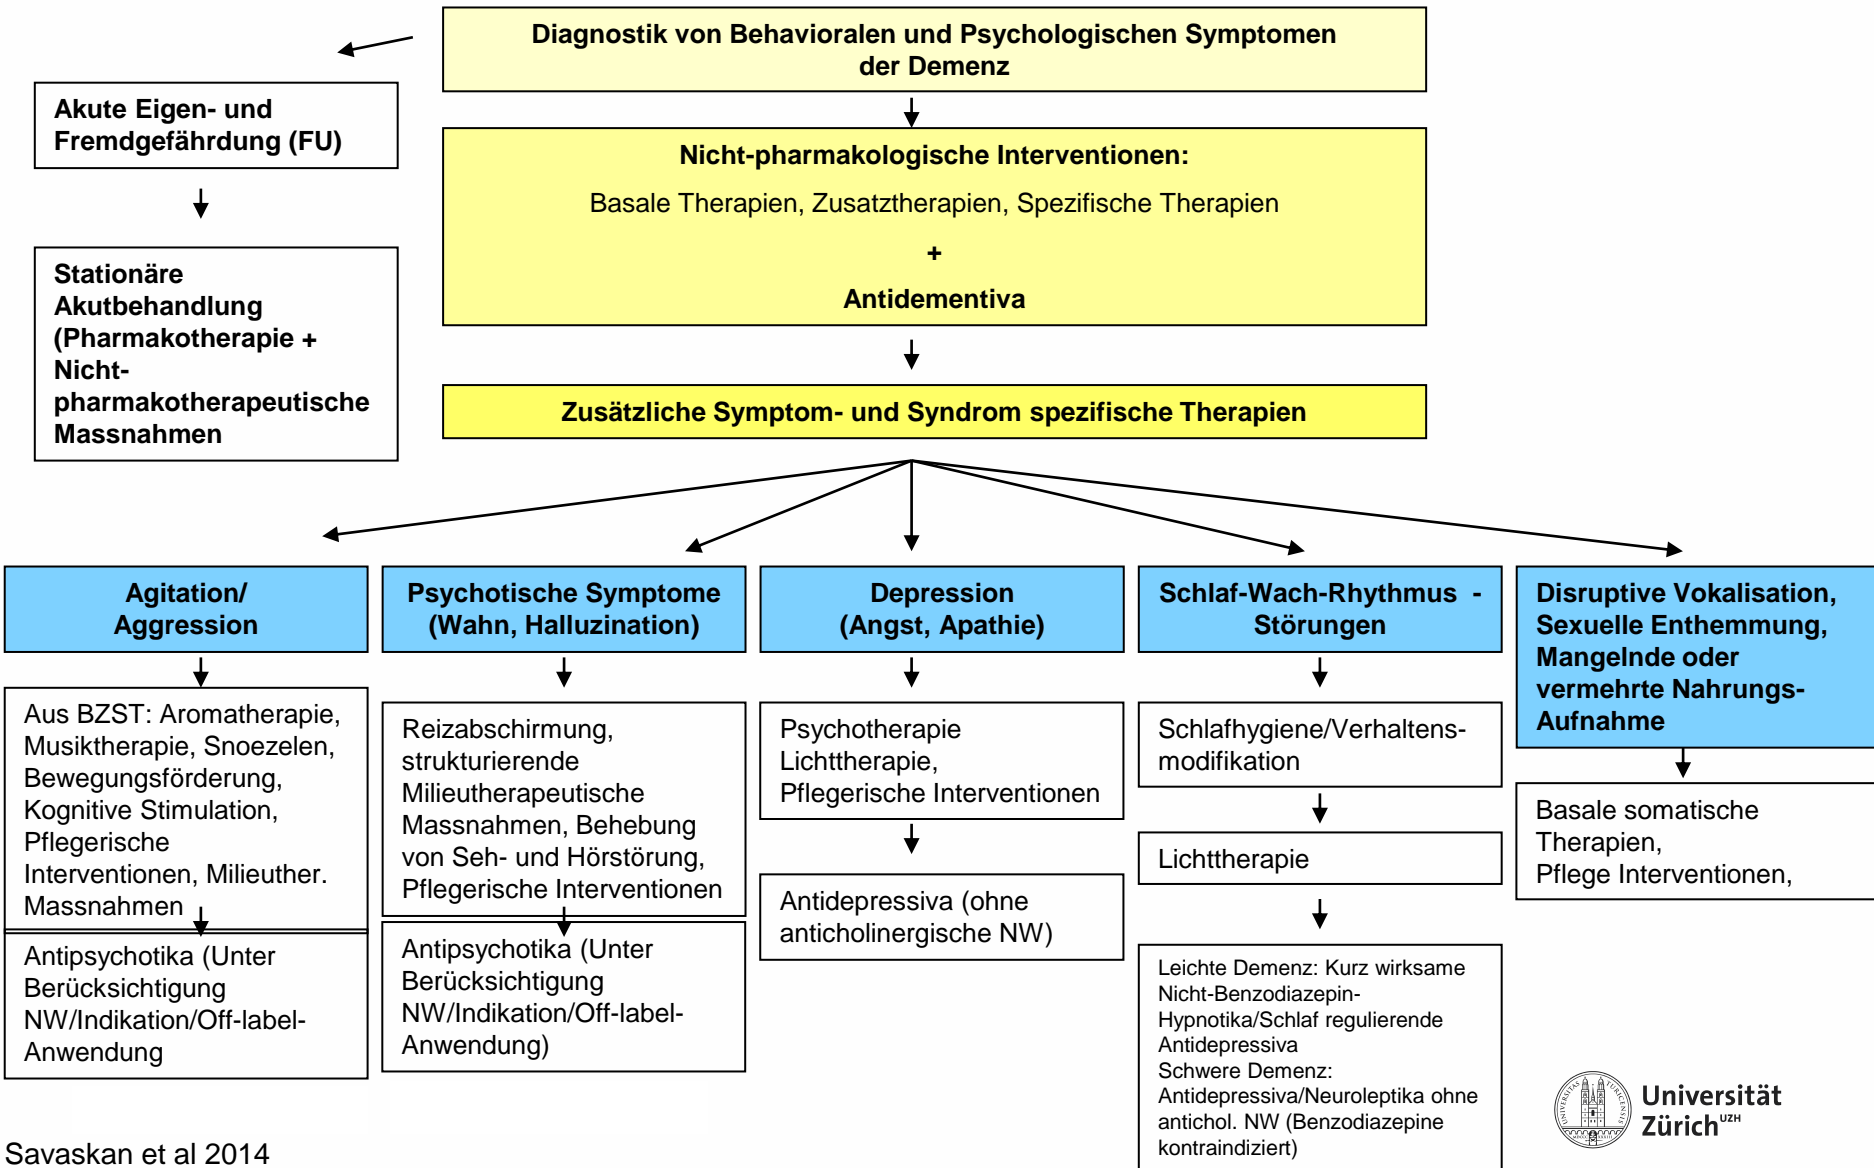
Diagnostik von Behavioralen und Psychologischen Symptomen der Demenz

Akute Eigen- und Fremdgefährdung (FU)

Stationäre Akutbehandlung (Pharmakotherapie + Nicht-pharmakotherapeutische Massnahmen

Nicht-pharmakologische Interventionen:

Basale Therapien, Zusatztherapien, Spezifische Therapien

+

Antidementiva

Zusätzliche Symptom- und Syndrom spezifische Therapien

Agitation/ Aggression

Aus BZST: Aromatherapie, Musiktherapie, Snoezelen, Bewegungsförderung, Kognitive Stimulation, Pflegerische Interventionen, Milieuther. Massnahmen

Antipsychotika (Unter Berücksichtigung NW/Indikation/Off-label-Anwendung

Psychotische Symptome (Wahn, Halluzination)

Reizabschirmung, strukturierende Milieutherapeutische Massnahmen, Behebung von Seh- und Hörstörung, Pflegerische Interventionen

Antipsychotika (Unter Berücksichtigung NW/Indikation/Off-label-Anwendung)

Depression (Angst, Apathie)

Psychotherapie Lichttherapie, Pflegerische Interventionen

Antidepressiva (ohne anticholinergische NW)

Schlaf-Wach-Rhythmus - Störungen

Schlafhygiene/Verhaltensmodifikation

Lichttherapie

Leichte Demenz: Kurz wirksame Nicht-Benzodiazepin-Hypnotika/Schlaf regulierende Antidepressiva
Schwere Demenz: Antidepressiva/Neuroleptika ohne antichol. NW (Benzodiazepine kontraindiziert)

Disruptive Vokalisation, Sexuelle Enthemmung, Mangelnde oder vermehrte Nahrungs-Aufnahme

Basale somatische Therapien, Pflege Interventionen,

Savaskan et al 2014

Universität Zürich$^{UZH}$